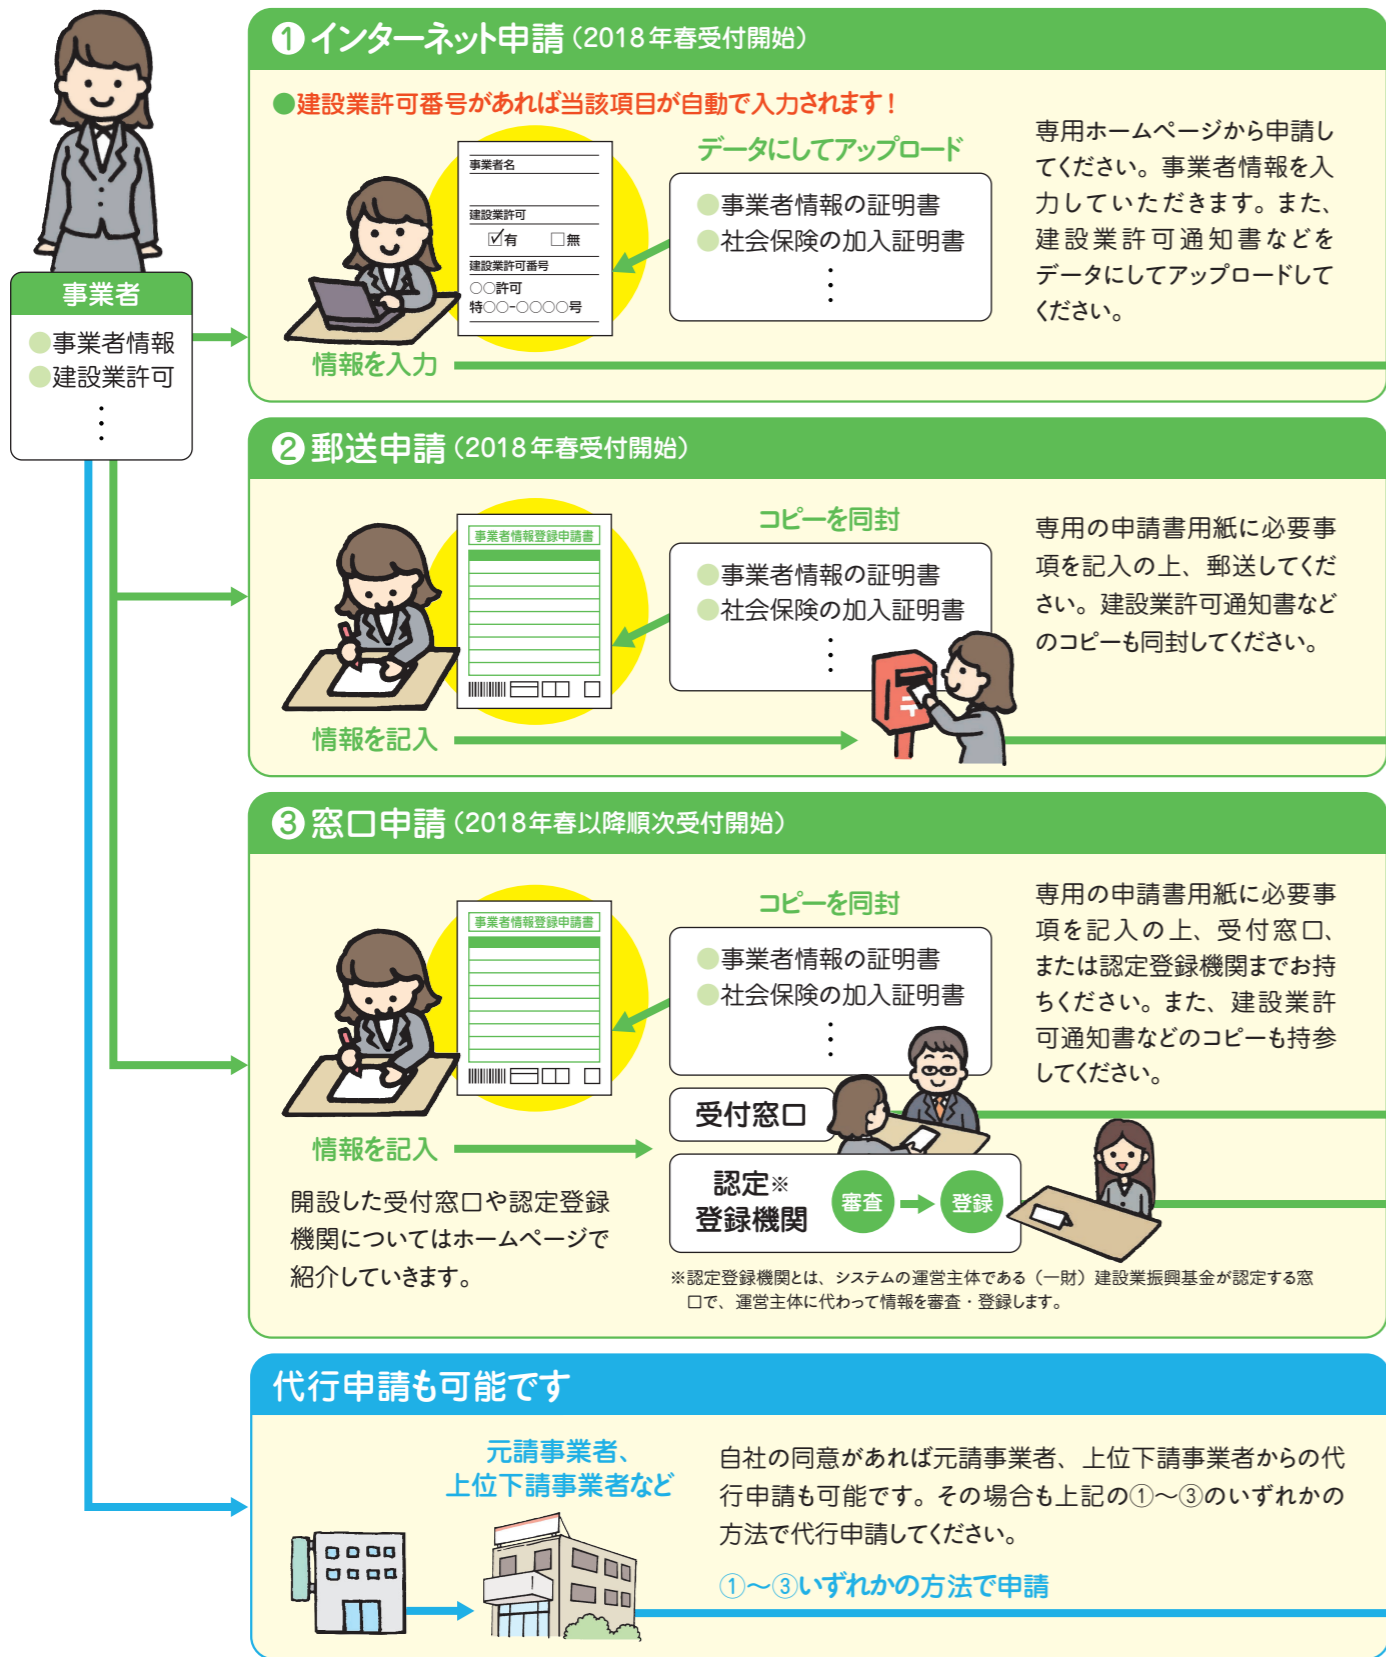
事業者

●事業者情報
●建設業許可
⋮

❶インターネット申請（2018年春受付開始）

●建設業許可番号があれば当該項目が自動で入力されます！

事業者名
建設業許可
☑有 □無
建設業許可番号
〇〇許可
特〇〇-〇〇〇〇号

データにしてアップロード

●事業者情報の証明書
●社会保険の加入証明書
⋮

専用ホームページから申請してください。事業者情報を入力していただきます。また、建設業許可通知書などをデータにしてアップロードしてください。

情報を入力

❷郵送申請（2018年春受付開始）

事業者情報登録申請書

コピーを同封

●事業者情報の証明書
●社会保険の加入証明書
⋮

専用の申請書用紙に必要事項を記入の上、郵送してください。建設業許可通知書などのコピーも同封してください。

情報を記入

❸窓口申請（2018年春以降順次受付開始）

事業者情報登録申請書

コピーを同封

●事業者情報の証明書
●社会保険の加入証明書
⋮

専用の申請書用紙に必要事項を記入の上、受付窓口、または認定登録機関までお持ちください。また、建設業許可通知書などのコピーも持参してください。

情報を記入

受付窓口

認定※登録機関

審査 → 登録

開設した受付窓口や認定登録機関についてはホームページで紹介していきます。

※認定登録機関とは、システムの運営主体である（一財）建設業振興基金が認定する窓口で、運営主体に代わって情報を審査・登録します。

代行申請も可能です

元請事業者、上位下請事業者など

自社の同意があれば元請事業者、上位下請事業者からの代行申請も可能です。その場合も上記の①〜③のいずれかの方法で代行申請してください。

①〜③いずれかの方法で申請